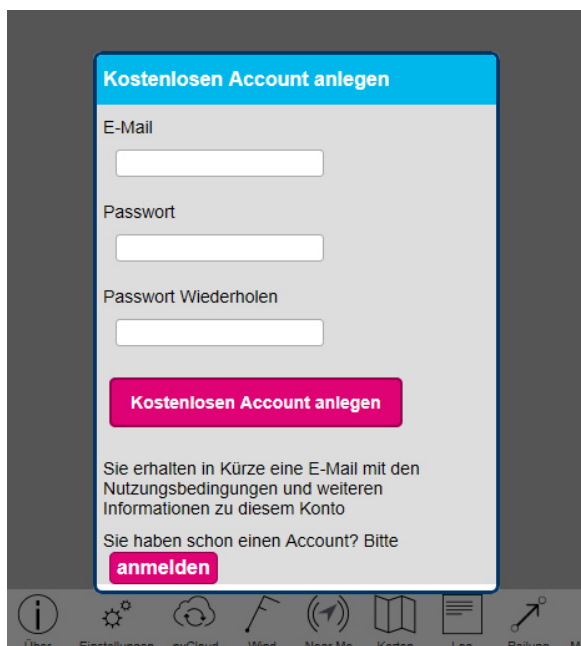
Kostenlosen Account anlegen

E-Mail

Passwort

Passwort Wiederholen

Kostenlosen Account anlegen

Sie erhalten in Kürze eine E-Mail mit den Nutzungsbedingungen und weiteren Informationen zu diesem Konto

Sie haben schon einen Account? Bitte anmelden

Über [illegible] Einstellungen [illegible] Wind Near Me Karten Log Peilung